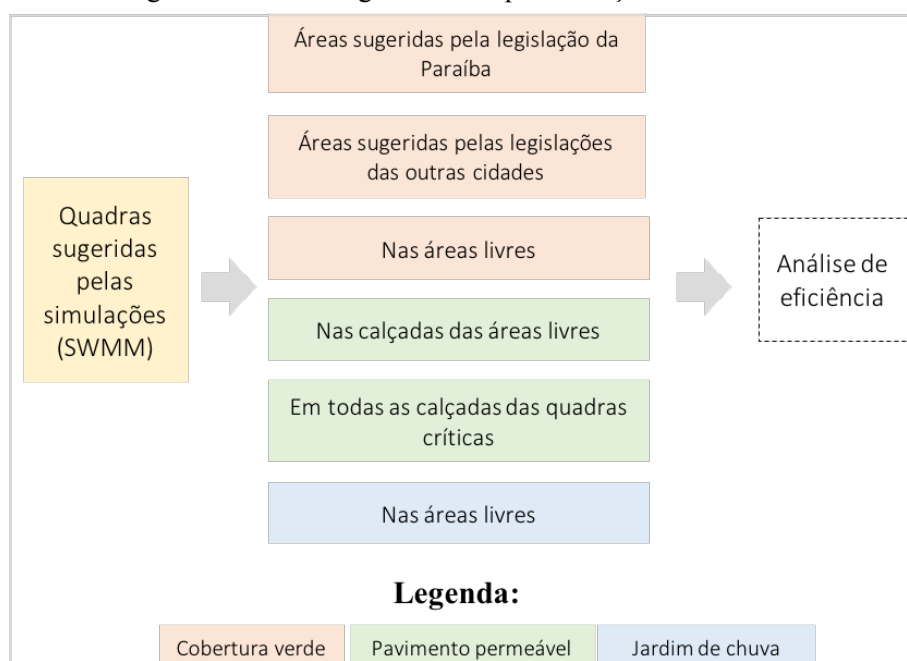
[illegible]

Quadras sugeridas pelas simulações (SWMM)

Áreas sugeridas pela legislação da Paraíba

Áreas sugeridas pelas legislações das outras cidades

Nas áreas livres

Nas calçadas das áreas livres

Em todas as calçadas das quadras críticas

Nas áreas livres

Análise de eficiência

Legenda:

| Cobertura verde | Pavimento permeável | Jardim de chuva |